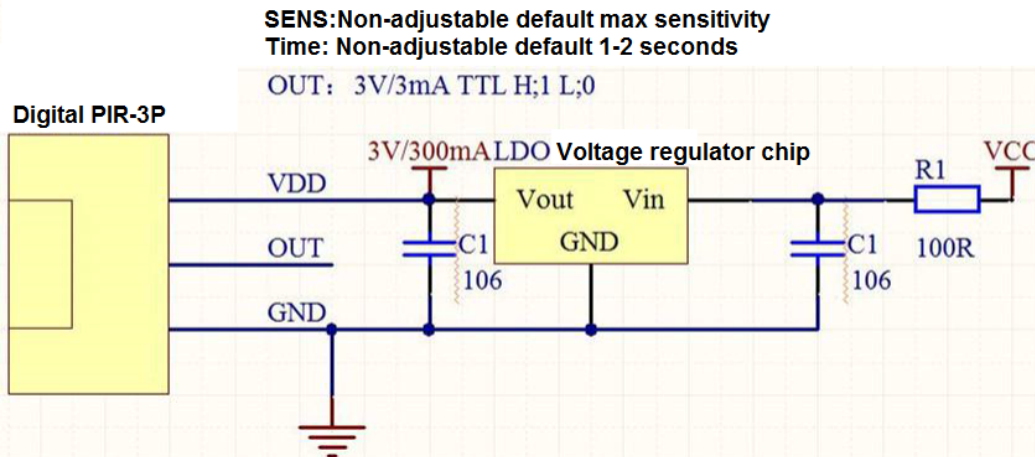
SENS:Non-adjustable default max sensitivity
Time: Non-adjustable default 1-2 seconds

OUT：3V/3mA TTL H;1 L;0

Digital PIR-3P

3V/300mALDO Voltage regulator chip

VCC

VDD

Vout Vin

R1

OUT

C1
106

GND

C1
106

100R

GND